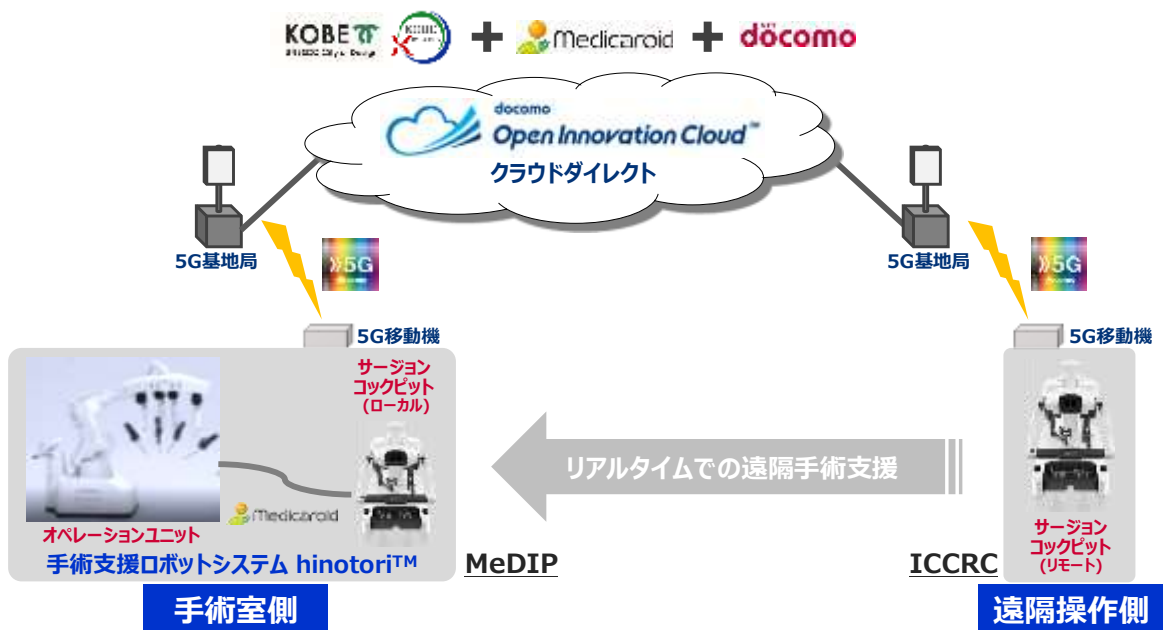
KOBE

Medicaroid

docomo

docomo
Open Innovation Cloud™
クラウドダイレクト

5G基地局

5G

5G基地局

5G

5G移動機

5G移動機

サージョン
コックピット
(ローカル)

オペレーションユニット

Medicaroid

手術支援ロボットシステム hinotori™

リアルタイムでの遠隔手術支援

MeDIP

ICCRC

サージョン
コックピット
(リモート)

手術室側

遠隔操作側